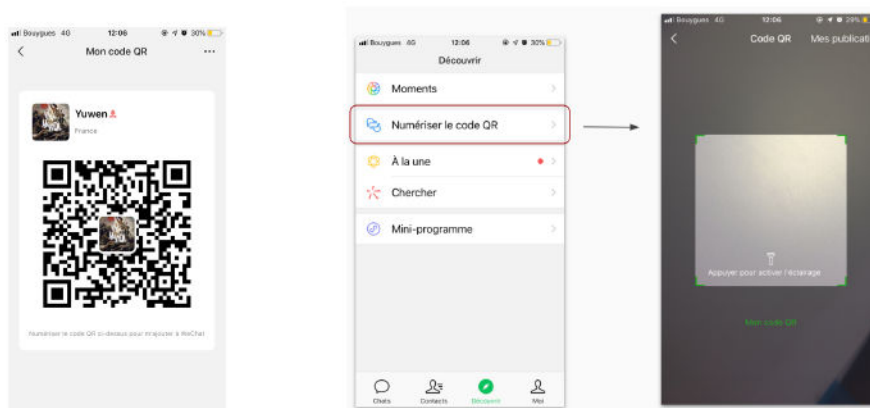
Bouygues 4G 12:06 30%
Mon code QR
Yuwen
France
Numériser le code QR ci-dessus pour m'ajouter à WeChat

Bouygues 4G 12:06 30%
Découvrir
Moments
Numériser le code QR
À la une
Chercher
Mini-programme
Chats
Contacts
Découvrir
Moi

Bouygues 4G 12:06 29%
Code QR
Mes publicati
Appuyer pour activer l'éclairage
Mon code QR